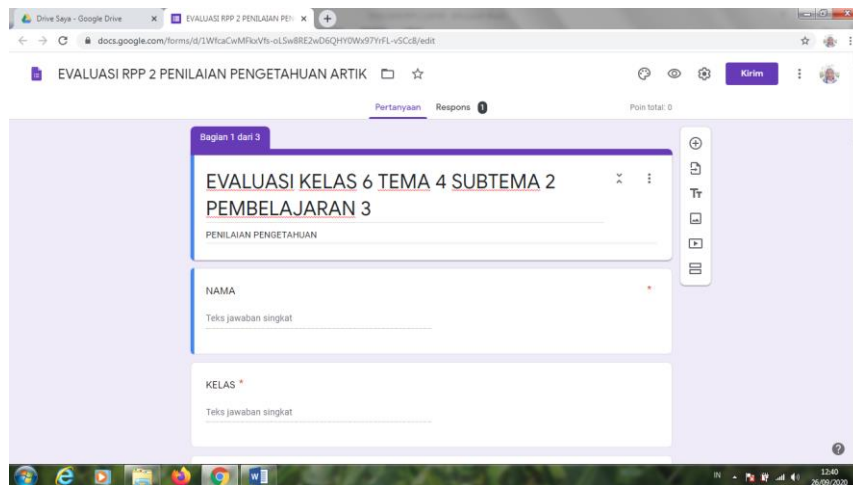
Drive Saya - Google Drive ×
EVALUASI RPP 2 PENILAIAN PEN ×
+

docs.google.com/forms/d/1WfcaCwMFkxVfs-oLSwBRE2wD6QHY0Wx97YrFL-vSCc8/edit

EVALUASI RPP 2 PENILAIAN PENGETAHUAN ARTIK

Kirim

Pertanyaan Respons 1 Poin total: 0

Bagian 1 dari 3

EVALUASI KELAS 6 TEMA 4 SUBTEMA 2 PEMBELAJARAN 3

PENILAIAN PENGETAHUAN

NAMA *

Teks jawaban singkat

KELAS *

Teks jawaban singkat

Tт

IN 12:40 26/09/2020